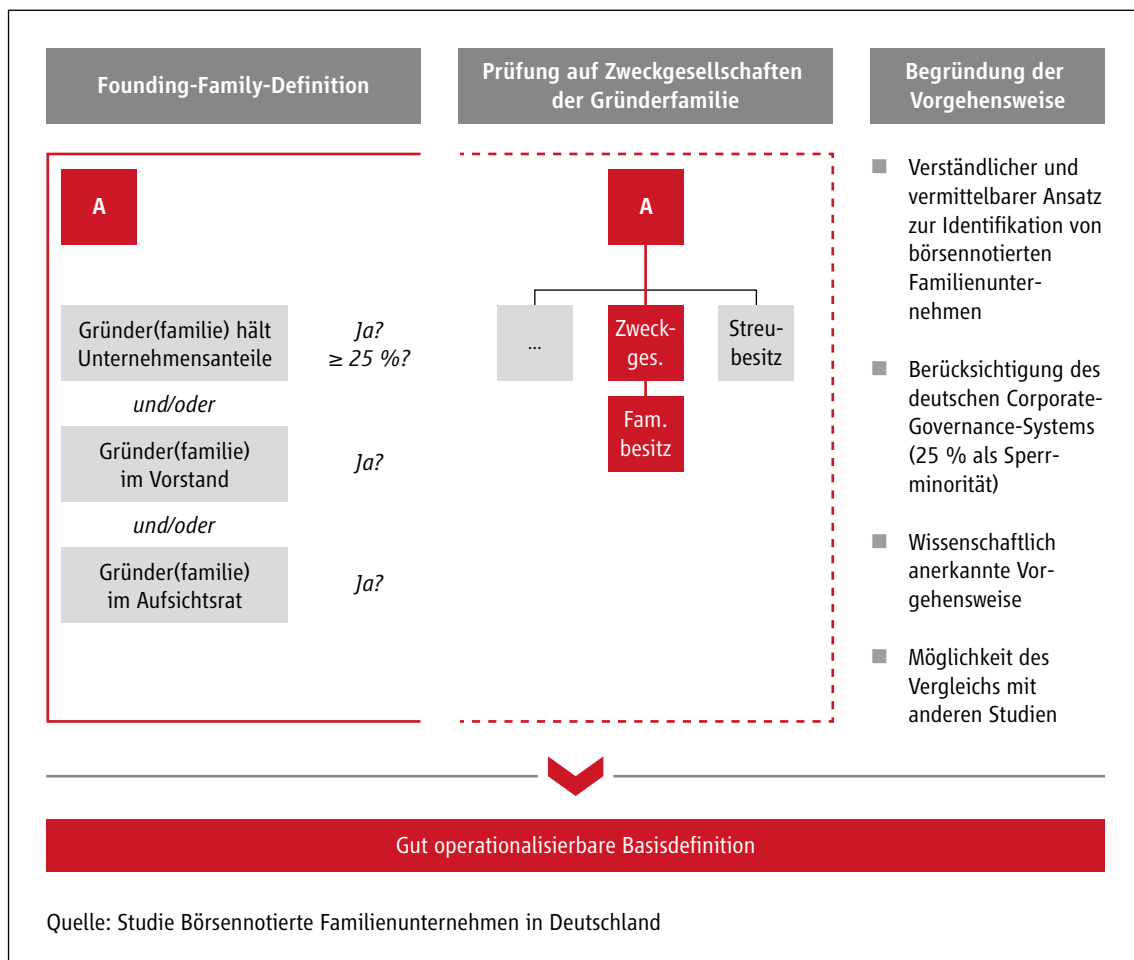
Founding-Family-Definition

Prüfung auf Zweckgesellschaften der Gründerfamilie

Begründung der Vorgehensweise

A

Gründer(familie) hält Unternehmensanteile

Ja? ≥ 25 %?

und/oder

Gründer(familie) im Vorstand

Ja?

und/oder

Gründer(familie) im Aufsichtsrat

Ja?

A

...

Zweckges.

Streubesitz

Fam. besitz

Verständlicher und vermittelbarer Ansatz zur Identifikation von börsennotierten Familienunternehmen

Berücksichtigung des deutschen Corporate-Governance-Systems (25 % als Sperrminorität)

Wissenschaftlich anerkannte Vorgehensweise

Möglichkeit des Vergleichs mit anderen Studien

Gut operationalisierbare Basisdefinition

Quelle: Studie Börsennotierte Familienunternehmen in Deutschland